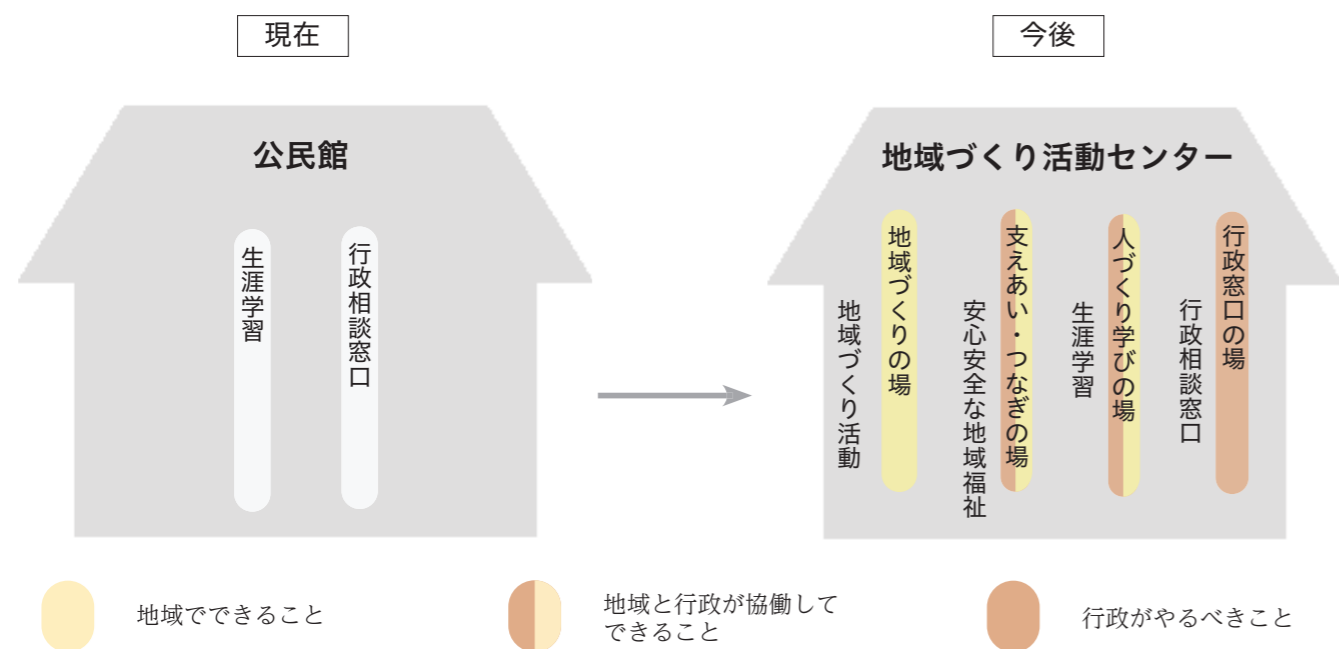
現在

今後

公民館

生涯学習

行政相談窓口

地域づくり活動センター

地域づくり活動

地域づくりの場

安心安全な地域福祉

支えあい・つなぎの場

生涯学習

人づくり学びの場

行政相談窓口

行政窓口の場

地域でできること

地域と行政が協働してできること

行政がやるべきこと